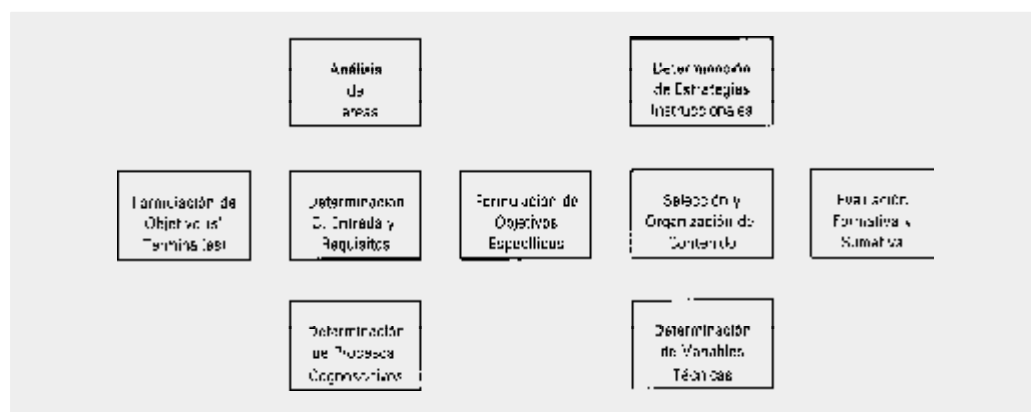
Análisis de tareas

Determinación de Estrategias Instruccionales

Formulación de Objetivos Terminales

Determinación D. Entrada y Requisitos

Formulación de Objetivos Específicos

Selección y Organización de Contenido

Evaluación Formativa y Sumativa

Determinación de Procesos Cognoscitivos

Determinación de Variables Técnicas